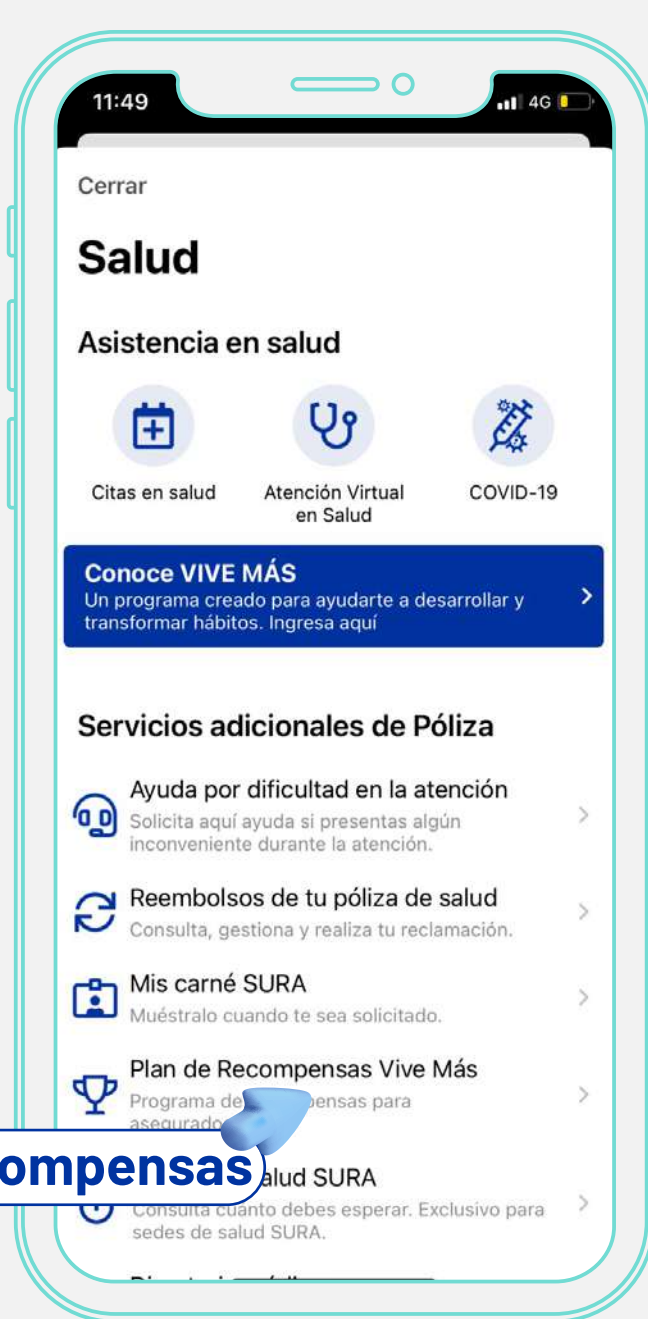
11:49

4G

Cerrar

Salud

Asistencia en salud

Citas en salud

Atención Virtual en Salud

COVID-19

Conoce VIVE MÁS
Un programa creado para ayudarte a desarrollar y transformar hábitos. Ingresa aquí

Servicios adicionales de Póliza

Ayuda por dificultad en la atención
Solicita aquí ayuda si presentas algún inconveniente durante la atención.

Reembolsos de tu póliza de salud
Consulta, gestiona y realiza tu reclamación.

Mis carné SURA
Muéstralo cuando te sea solicitado.

Plan de Recompensas Vive Más
Programa de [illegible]ensas para asegurado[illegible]

ompensas

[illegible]alud SURA
Consulta cuánto debes esperar. Exclusivo para sedes de salud SURA.

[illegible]